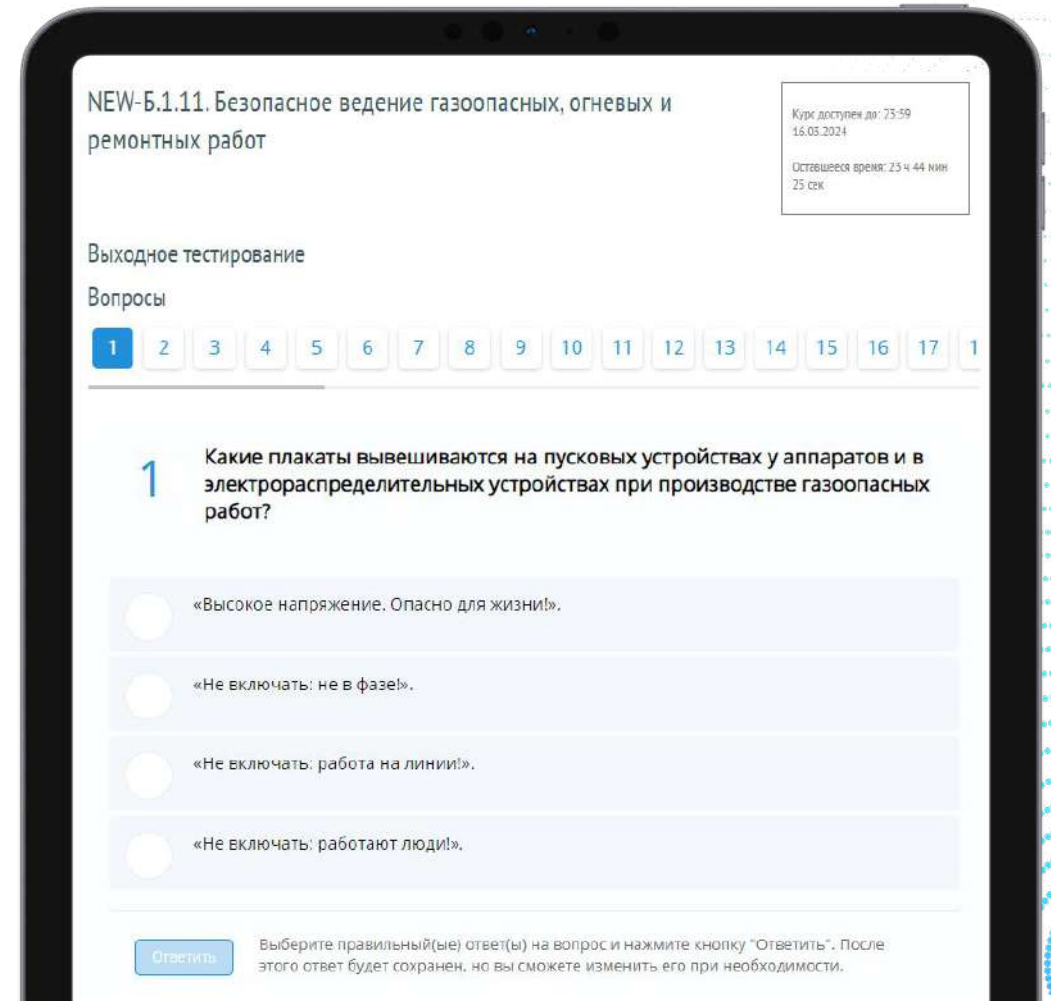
NEW-Б.1.11. Безопасное ведение газоопасных, огневых и ремонтных работ

Курс доступен до: 23:59 16.03.2024

Оставшееся время: 23 ч 44 мин 25 сек

Выходное тестирование

Вопросы

1 2 3 4 5 6 7 8 9 10 11 12 13 14 15 16 17 1

1

Какие плакаты вывешиваются на пусковых устройствах у аппаратов и в электрораспределительных устройствах при производстве газоопасных работ?

«Высокое напряжение. Опасно для жизни!».

«Не включать: не в фазе!».

«Не включать: работа на линии!».

«Не включать: работают люди!».

Ответить

Выберите правильный(ые) ответ(ы) на вопрос и нажмите кнопку "Ответить". После этого ответ будет сохранен, но вы сможете изменить его при необходимости.